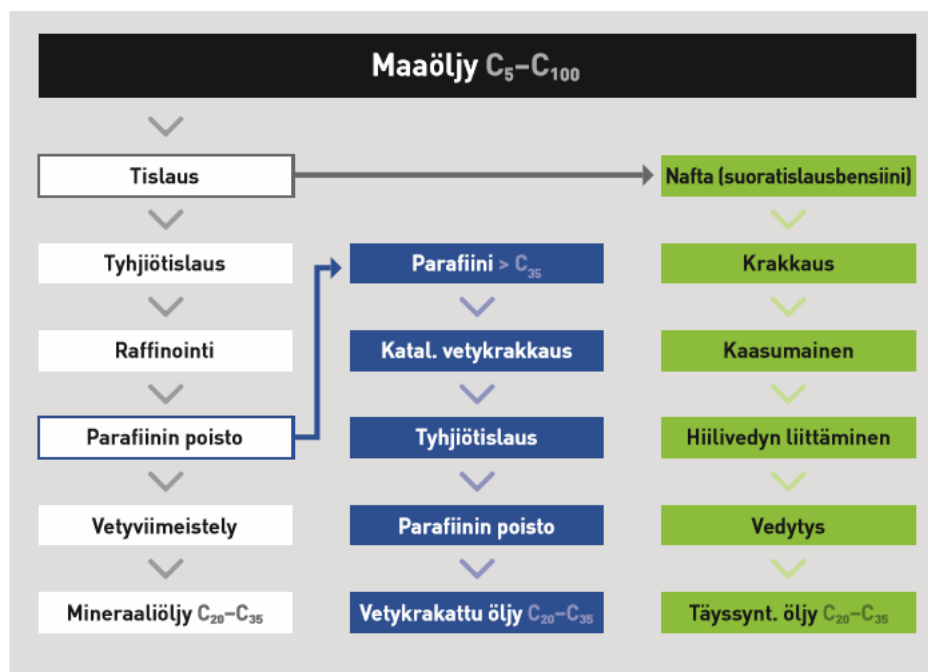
Maaöljy $C_5$–$C_{100}$

Tislaus

Tyhjiötislaus

Raffinointi

Parafiinin poisto

Vetyviimeistely

Mineraaliöljy $C_{20}$–$C_{35}$

Parafiini > $C_{35}$

Katal. vetykrakkaus

Tyhjiötislaus

Parafiinin poisto

Vetykrakattu öljy $C_{20}$–$C_{35}$

Nafta (suoratislausbensiini)

Krakkaus

Kaasumainen

Hiilivedyn liittäminen

Vedytys

Täyssynt. öljy $C_{20}$–$C_{35}$